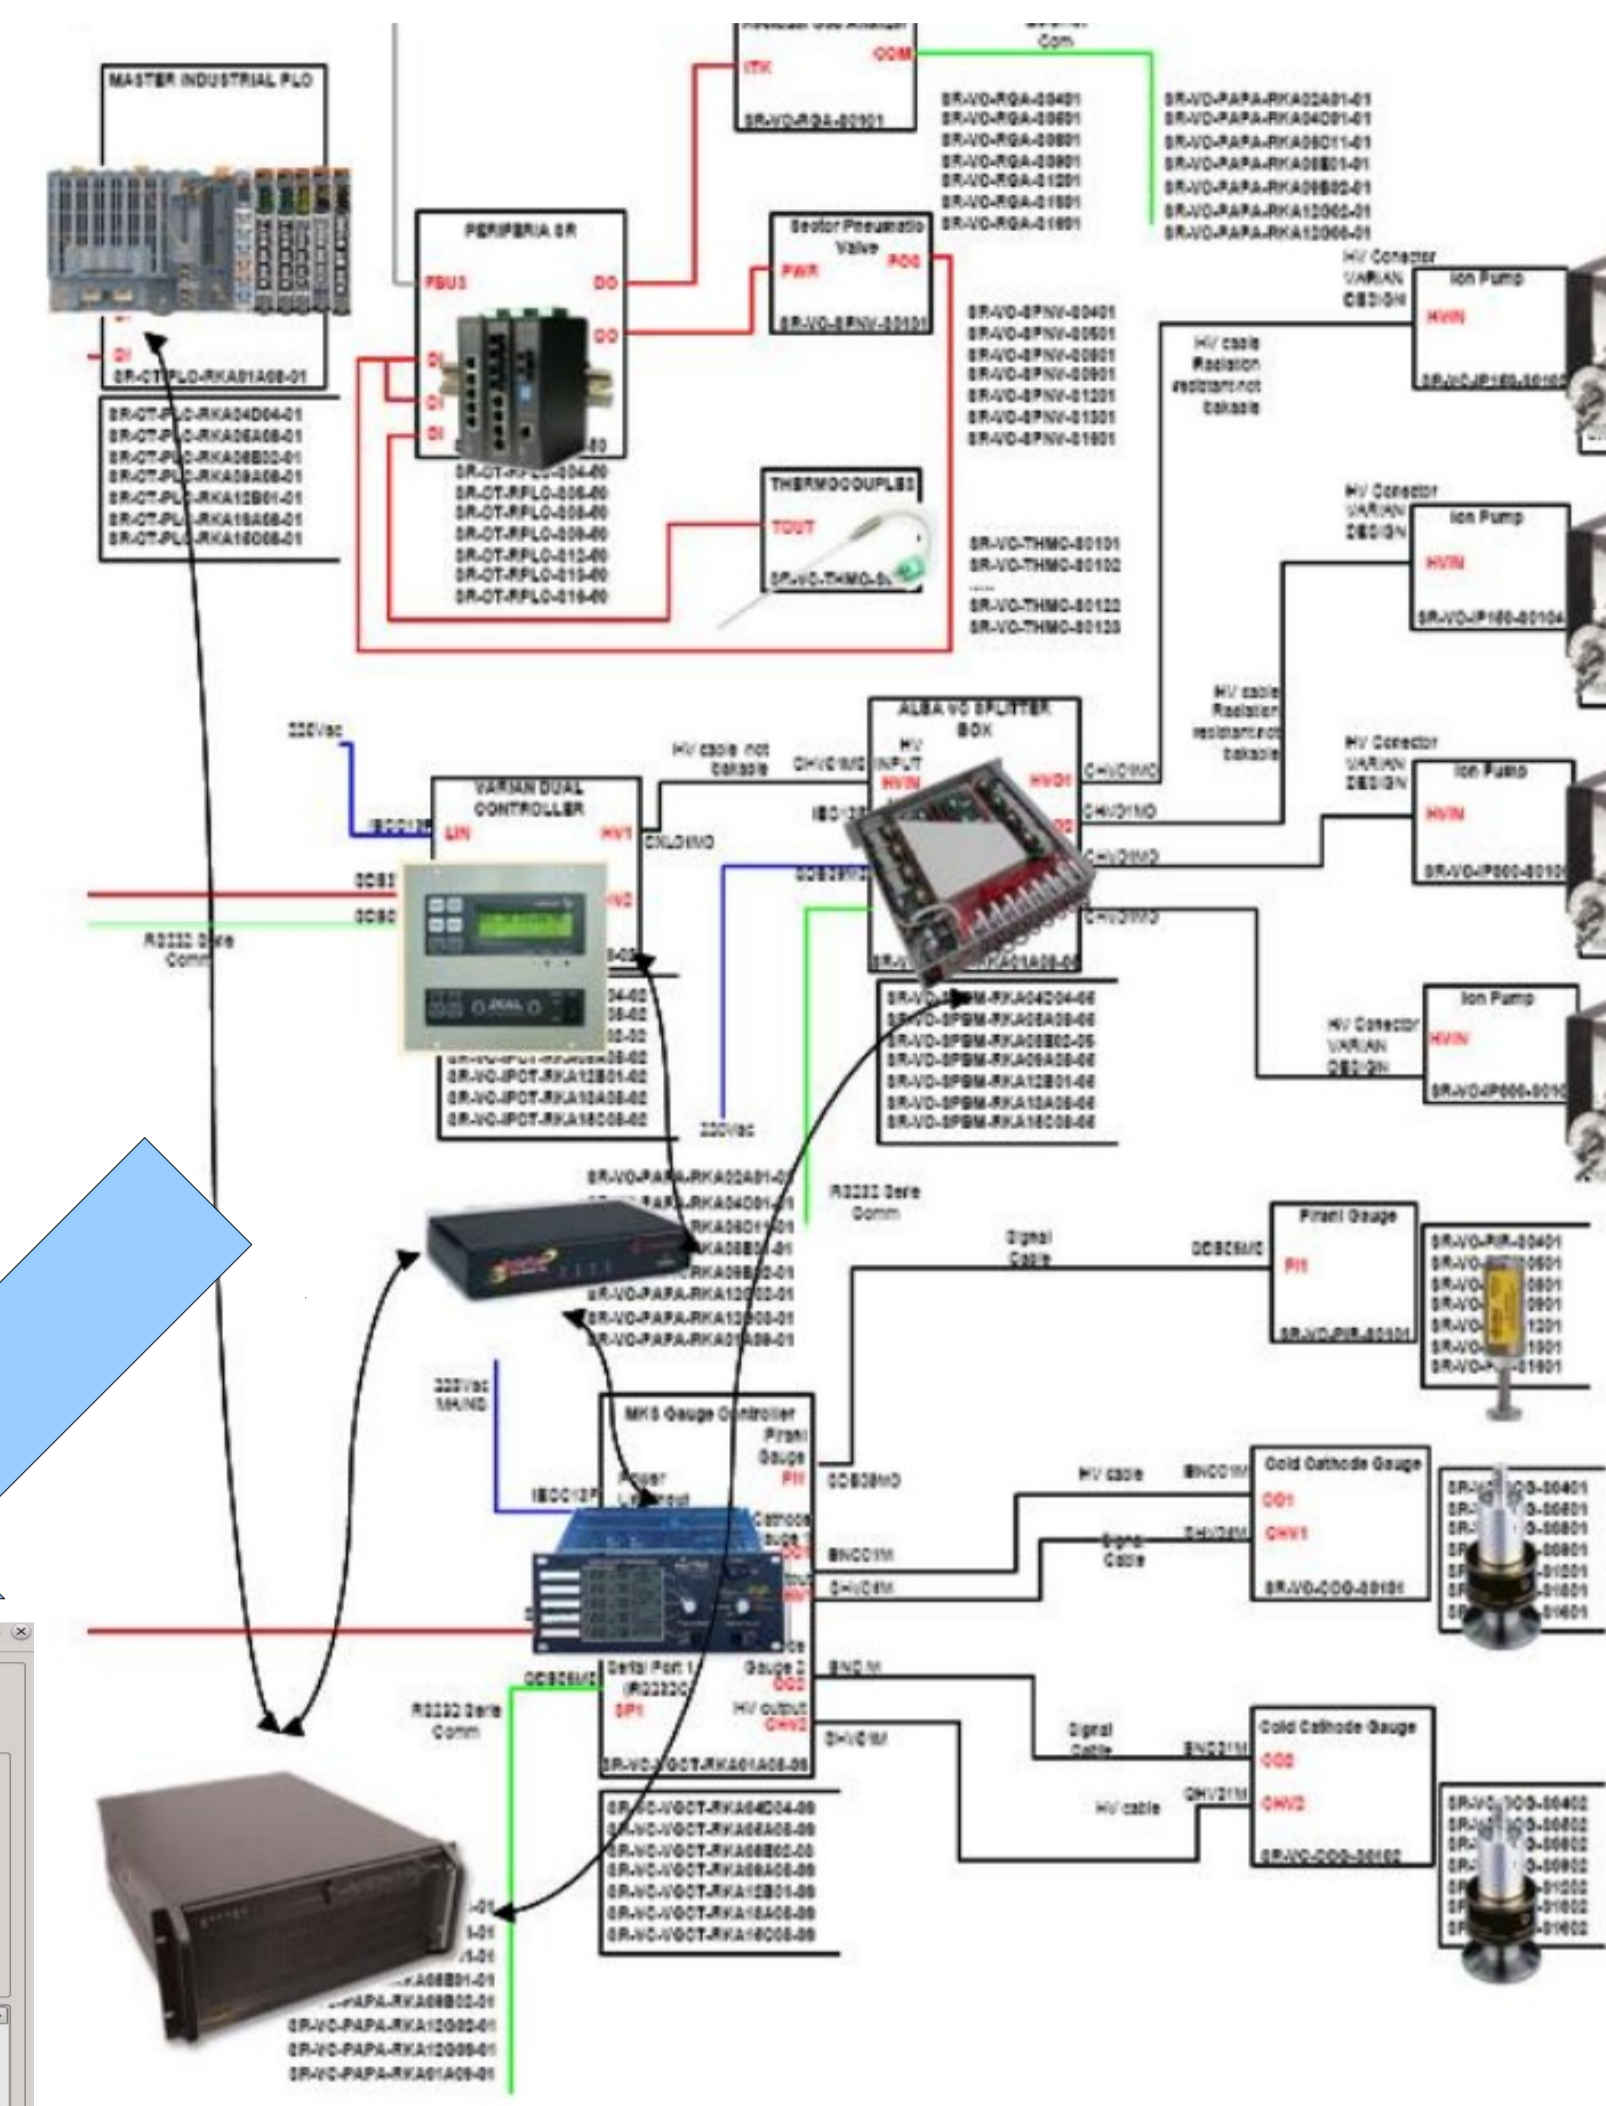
Com

MASTER INDUSTRIAL PLC

DI
SR-OT-PLC-RKA01A08-01

SR-OT-PLC-RKA24D04-01
SR-OT-PLC-RKA06A08-01
SR-OT-PLC-RKA08B02-01
SR-OT-PLC-RKA09A08-01
SR-OT-PLC-RKA12B01-01
SR-OT-PLC-RKA15A08-01
SR-OT-PLC-RKA16D08-01

ITK
COM
SR-VO-RGA-S0101

SR-VO-RGA-S0401
SR-VO-RGA-S0501
SR-VO-RGA-S0801
SR-VO-RGA-S0901
SR-VO-RGA-S1201
SR-VO-RGA-S1501
SR-VO-RGA-S1601

SR-VO-PAPA-RKA02A01-01
SR-VO-PAPA-RKA04D01-01
SR-VO-PAPA-RKA05D11-01
SR-VO-PAPA-RKA08B01-01
SR-VO-PAPA-RKA09B02-01
SR-VO-PAPA-RKA12G02-01
SR-VO-PAPA-RKA12G06-01

PERIFERIA SR
FBUS
DO
DO
DI
DI
DI
SR-OT-RPLC-004-00
SR-OT-RPLC-005-00
SR-OT-RPLC-008-00
SR-OT-RPLC-009-00
SR-OT-RPLC-012-00
SR-OT-RPLC-015-00
SR-OT-RPLC-016-00

Sector Pneumatic Valve
PWR
POG
SR-VO-SPNV-S0101

SR-VO-SPNV-S0401
SR-VO-SPNV-S0501
SR-VO-SPNV-S0801
SR-VO-SPNV-S0901
SR-VO-SPNV-S1201
SR-VO-SPNV-S1501
SR-VO-SPNV-S1601

THERMOCOUPLES
TOUT
SR-VO-THMO-S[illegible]

SR-VO-THMO-S0101
SR-VO-THMO-S0102
....
SR-VO-THMO-S0122
SR-VO-THMO-S0123

HV Conector VARIAN DESIGN
Ion Pump
HVIN
SR-VO-IP150-S010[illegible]

HV cable Radiation resistant not bakable

HV Conector VARIAN DESIGN
Ion Pump
HVIN
SR-VO-IP150-S010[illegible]

HV cable Radiation resistant not bakable

HV Conector VARIAN DESIGN
Ion Pump
HVIN
SR-VO-IP500-S010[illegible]

Ion Pump
HV Conector VARIAN DESIGN
HVIN
SR-VO-IP500-S010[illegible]

220Vac
IECC13F
LIN
VARIAN DUAL CONTROLLER
HV1
HV2
CNLC1MO
DCS3
DCS0
RS232 Serie Comm
SR-VO-IPCT-RKA09A08-02
SR-VO-IPCT-RKA12B01-02
SR-VO-IPCT-RKA15A08-02
SR-VO-IPCT-RKA16C08-02

HV cable not bakable
CHVC1MO
ALBA VC SPLITTER BOX
HV INPUT
HVIN
HVO1
HVO2
CHVO1MO
CHVO1MO
CHVO1MO
CHVO1MO
IECC13
DCS29M
220Vac

SR-VO-SPBM-RKA04D04-05
SR-VO-SPBM-RKA06A08-05
SR-VO-SPBM-RKA08B02-05
SR-VO-SPBM-RKA09A08-05
SR-VO-SPBM-RKA12B01-05
SR-VO-SPBM-RKA15A08-05
SR-VO-SPBM-RKA16C08-05

SR-VO-PAPA-RKA02A01-01
SR-VO-PAPA-RKA04D01-01
SR-VO-PAPA-RKA05D11-01
SR-VO-PAPA-RKA08B01-01
SR-VO-PAPA-RKA09B02-01
SR-VO-PAPA-RKA12G02-01
SR-VO-PAPA-RKA12G06-01
SR-VO-PAPA-RKA01A09-01

RS232 Serie Comm

Signal Cable
DCS05MC
Pirani Gauge
PII
SR-VO-PIR-S0101
SR-VO-PIR-S0401
SR-VO-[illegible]0501
SR-VO-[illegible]0801
SR-VO-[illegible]0901
SR-VO-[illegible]1201
SR-VO-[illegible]1501
SR-VO-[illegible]1601

220Vac MAINS
IECC12F
MKS Gauge Controller
Pirani Gauge
PII
DCS05MO
Power
Cathode Gauge 1
BNCC1M
CHVC1M
Serial Port 1 (RS232C)
SP1
DCS05MC
Gauge 2
CC2
HV output
CHV2
BNC M
CHVC1M
SR-VO-VGCT-RKA01A08-08

SR-VO-VGCT-RKA04D04-08
SR-VO-VGCT-RKA06A08-08
SR-VO-VGCT-RKA08B02-08
SR-VO-VGCT-RKA09A08-08
SR-VO-VGCT-RKA12B01-08
SR-VO-VGCT-RKA15A08-08
SR-VO-VGCT-RKA16C08-08

RS232 Serie Comm

HV cable
BNCC1M
Signal Cable
CHVC1M
Cold Cathode Gauge
CC1
CHV1
SR-VO-CCG-S0101

SR-VO-CCG-S0401
SR-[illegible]-S0501
SR-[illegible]-S0801
SR-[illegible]-S0901
SR-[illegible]-S1201
SR-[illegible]-S1501
SR-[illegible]-S1601

Signal Cable
BNC21M
HV cable
CHV21M
Cold Cathode Gauge
CC2
CHV2
SR-VO-CCG-S0102

SR-VO-CCG-S0402
SR-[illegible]-S0502
SR-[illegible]-S0802
SR-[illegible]-S0902
SR-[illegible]-S1202
SR-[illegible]-S1502
SR-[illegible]-S1602

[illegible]-01
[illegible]-01
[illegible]-01
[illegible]A08B01-01
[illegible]-PAPA-RKA09B02-01
SR-VO-PAPA-RKA12G02-01
SR-VO-PAPA-RKA12G06-01
SR-VO-PAPA-RKA01A09-01